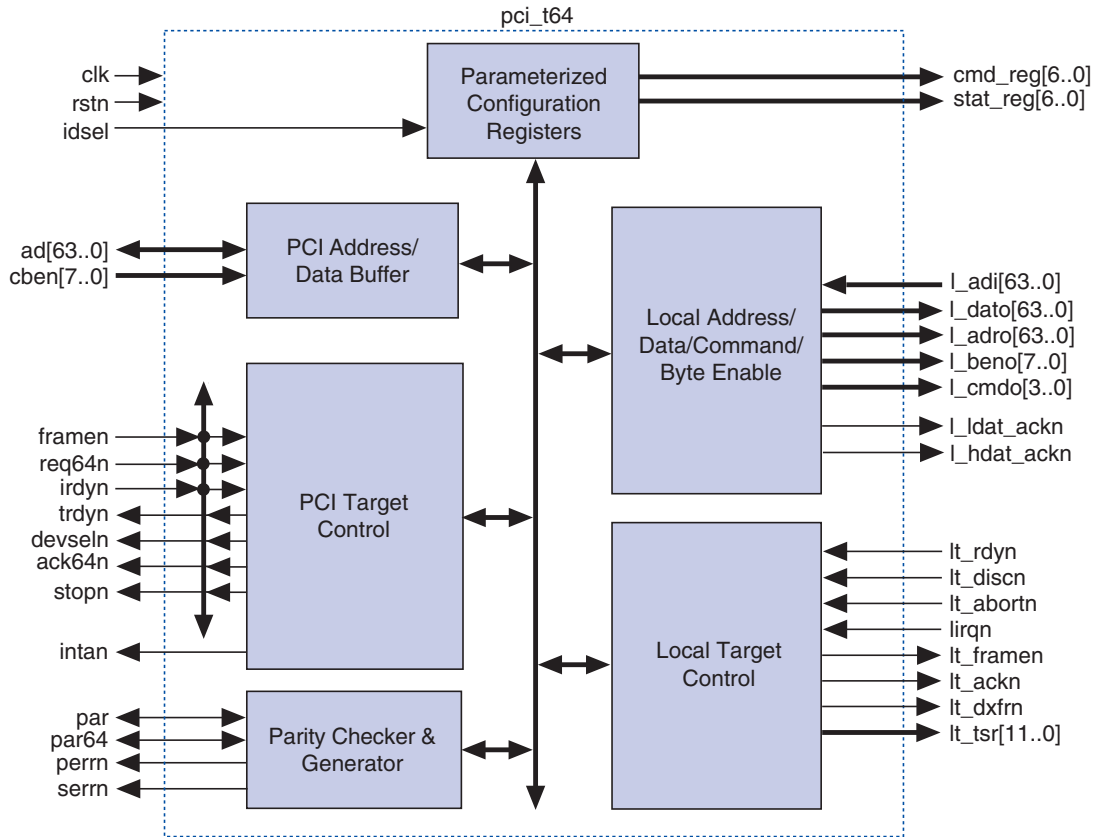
pci_t64

clk
rstn
idsel

Parameterized Configuration Registers

cmd_reg[6..0]
stat_reg[6..0]

ad[63..0]
cben[7..0]

PCI Address/ Data Buffer

Local Address/ Data/Command/ Byte Enable

l_adi[63..0]
l_dato[63..0]
l_adro[63..0]
l_beno[7..0]
l_cmdo[3..0]
l_ldat_ackn
l_hdat_ackn

framen
req64n
irdyn
trdyn
devseln
ack64n
stopn

PCI Target Control

intan

Local Target Control

lt_rdyn
lt_discn
lt_abortn
lirqn
lt_framen
lt_ackn
lt_dxfrn
lt_tsr[11..0]

par
par64
perrn
serrn

Parity Checker & Generator